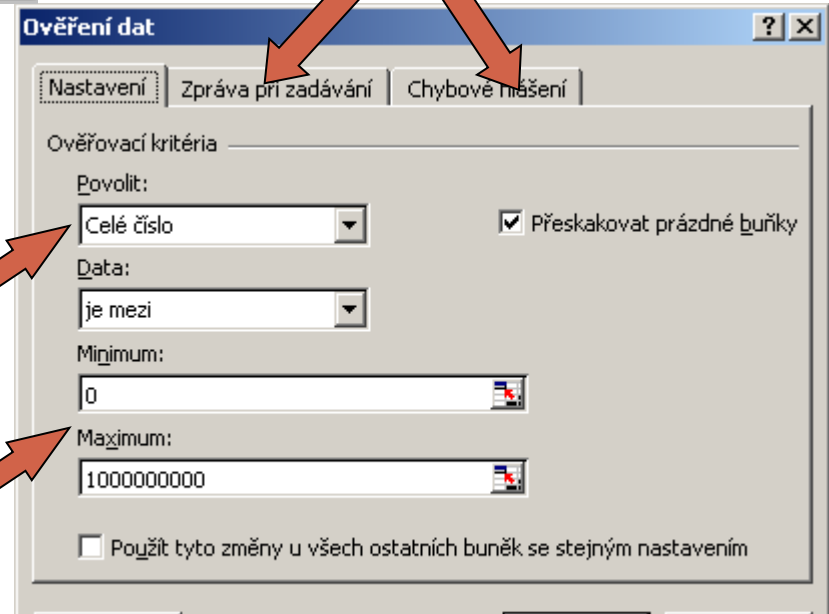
Ověření dat

?

Nastavení | Zpráva při zadávání | Chybové hlášení

Ověřovací kritéria

Povolit:

Celé číslo

Přeskakovat prázdné buňky

Data:

je mezi

Minimum:

0

Maximum:

1000000000

Použít tyto změny u všech ostatních buněk se stejným nastavením